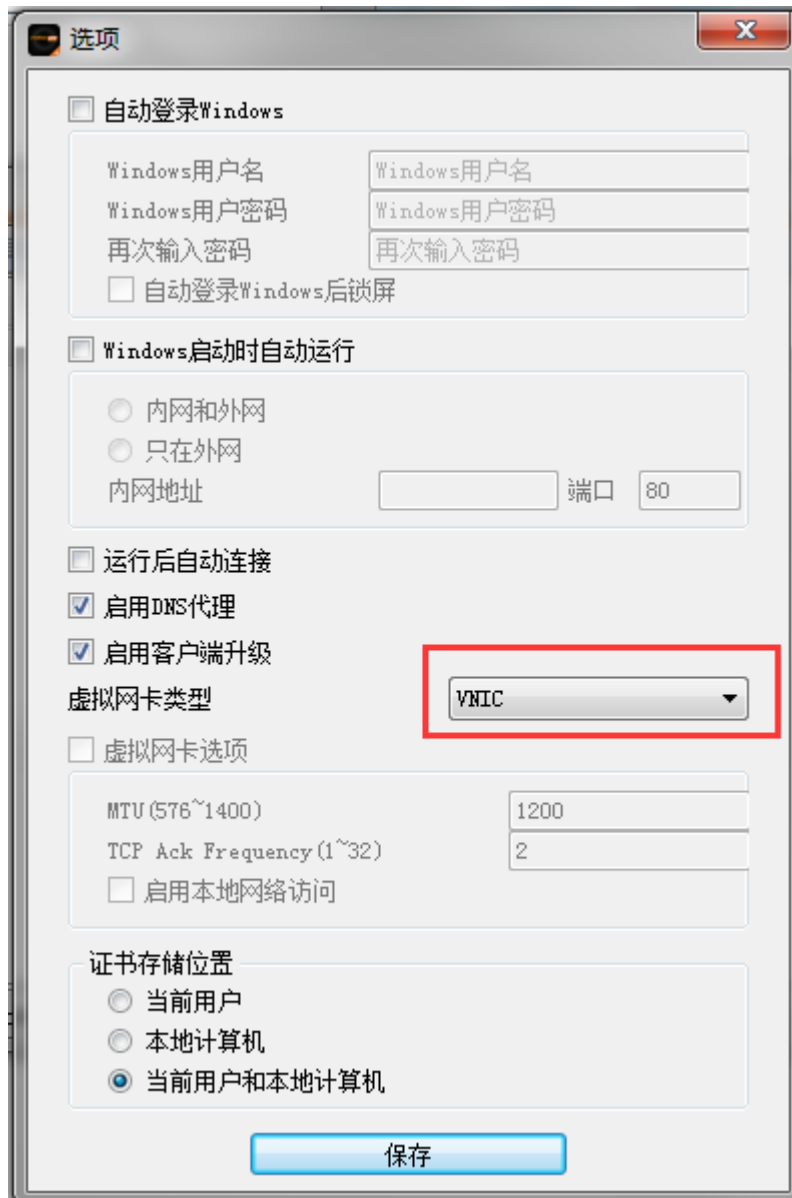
选项

自动登录Windows

Windows用户名 Windows用户名
Windows用户密码 Windows用户密码
再次输入密码 再次输入密码
自动登录Windows后锁屏

Windows启动时自动运行

内网和外网
只在外网
内网地址 端口 80

运行后自动连接
启用DNS代理
启用客户端升级
虚拟网卡类型 VNIC

虚拟网卡选项

MTU(576~1400) 1200
TCP Ack Frequency(1~32) 2
启用本地网络访问

证书存储位置
当前用户
本地计算机
当前用户和本地计算机

保存